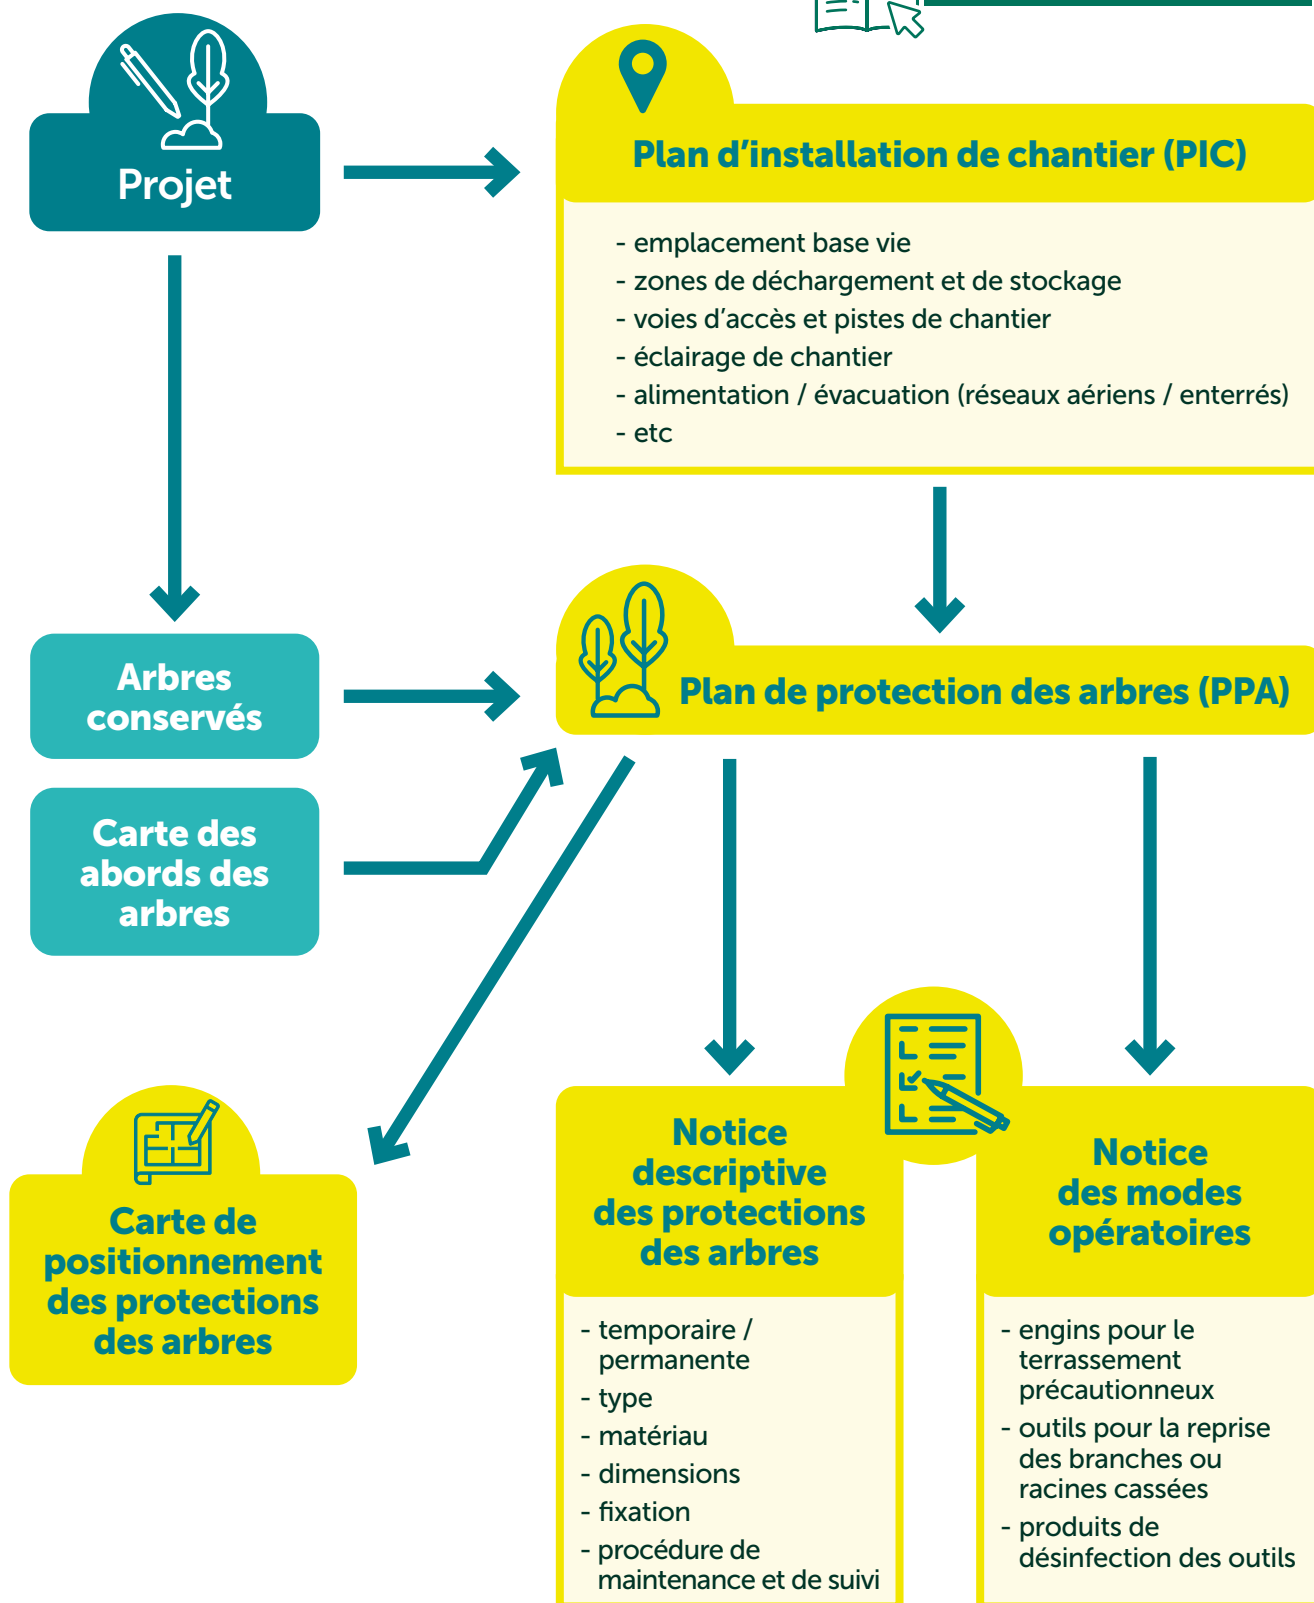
Projet

Plan d’installation de chantier (PIC)

- emplacement base vie
- zones de déchargement et de stockage
- voies d’accès et pistes de chantier
- éclairage de chantier
- alimentation / évacuation (réseaux aériens / enterrés)
- etc

Arbres conservés

Carte des abords des arbres

Plan de protection des arbres (PPA)

Carte de positionnement des protections des arbres

Notice descriptive des protections des arbres

- temporaire / permanente
- type
- matériau
- dimensions
- fixation
- procédure de maintenance et de suivi

Notice des modes opératoires

- engins pour le terrassement précautionneux
- outils pour la reprise des branches ou racines cassées
- produits de désinfection des outils